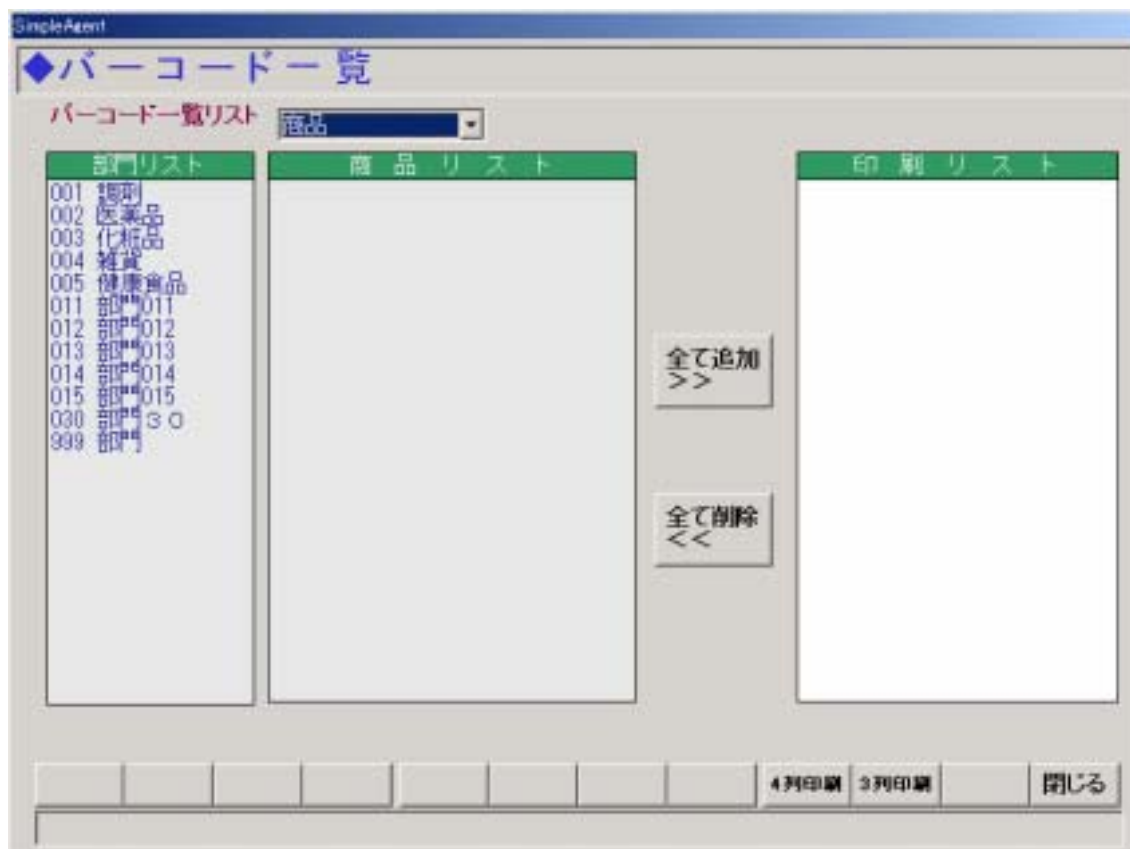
SimpleAgent

◆バーコード一覧

バーコード一覧リスト 商品

部門リスト
001 調剤
002 医薬品
003 化粧品
004 雑貨
005 健康食品
011 部門011
012 部門012
013 部門013
014 部門014
015 部門015
030 部門３０
999 部門

商品リスト

全て追加
>>

全て削除
<<

印刷リスト

4列印刷 3列印刷 閉じる